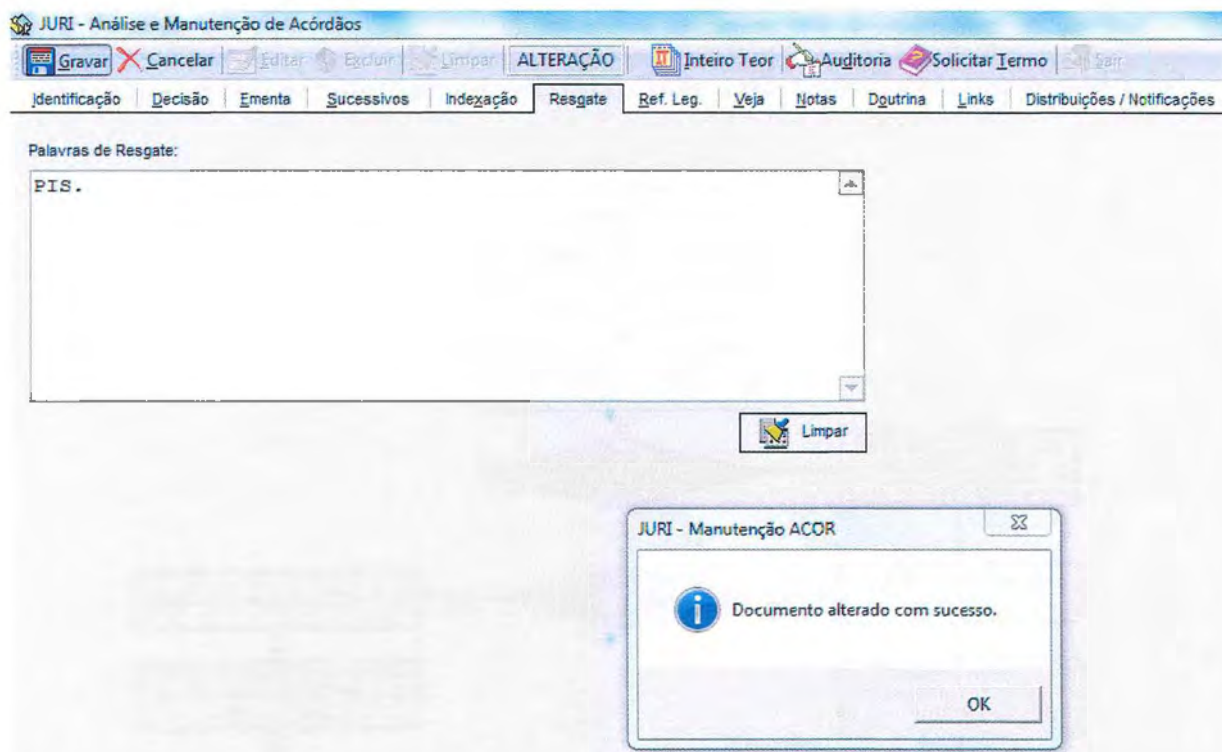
JURI - Análise e Manutenção de Acórdãos

Gravar Cancelar Editar Excluir Limpar ALTERAÇÃO Inteiro Teor Auditoria Solicitar Termo Sair

Identificação Decisão Ementa Sucessivos Indexação Resgate Ref. Leg. Veja Notas Doutrina Links Distribuições / Notificações

Palavras de Resgate:

PIS.

Limpar

JURI - Manutenção ACOR

Documento alterado com sucesso.

OK